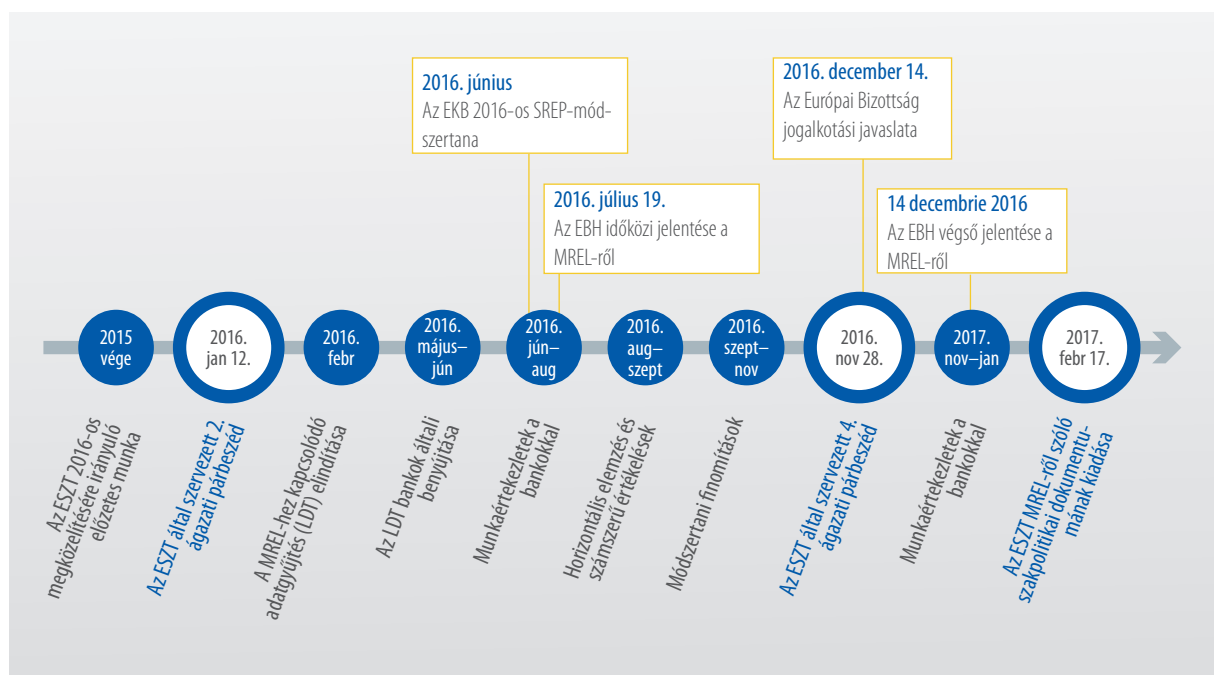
2016. június
Az EKB 2016-os SREP-módszertana

2016. december 14.
Az Európai Bizottság jogalkotási javaslata

2016. július 19.
Az EBH időközi jelentése a MREL-ről

14 decembrie 2016
Az EBH végső jelentése a MREL-ről

2015 vége

2016. jan 12.

2016. febr

2016. május–jún

2016. jún–aug

2016. aug–szept

2016. szept–nov

2016. nov 28.

2017. nov–jan

2017. febr 17.

Az ESZT 2016-os megközelítésére irányuló előzetes munka

Az ESZT által szervezett 2. ágazati párbeszéd

A MREL-hez kapcsolódó adatgyűjtés (LDT) elindítása

Az LDT bankok általi benyújtása

Munkaértekezletek a bankokkal

Horizontális elemzés és számszerű értékelések

Módszertani finomítások

Az ESZT által szervezett 4. ágazati párbeszéd

Munkaértekezletek a bankokkal

Az ESZT MREL-ről szóló szakpolitikai dokumentumának kiadása